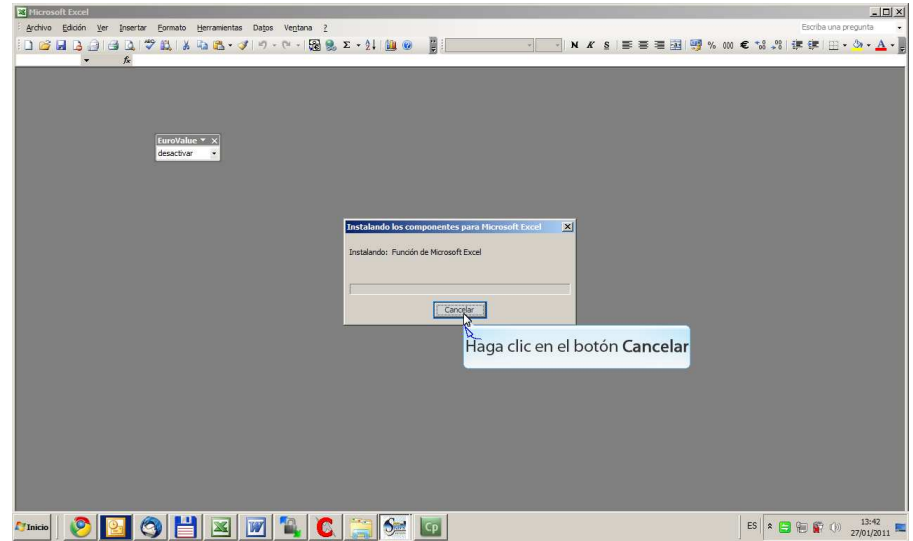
Microsoft Excel

Archivo Edición Ver Insertar Formato Herramientas Datos Ventana ?

Escriba una pregunta

N K S

%

000

€

$f_x$

EuroValue

desactivar

Instalando los componentes para Microsoft Excel

Instalando: Función de Microsoft Excel

Cancelar

Haga clic en el botón **Cancelar**

Inicio

Cp

ES

13:42
27/01/2011